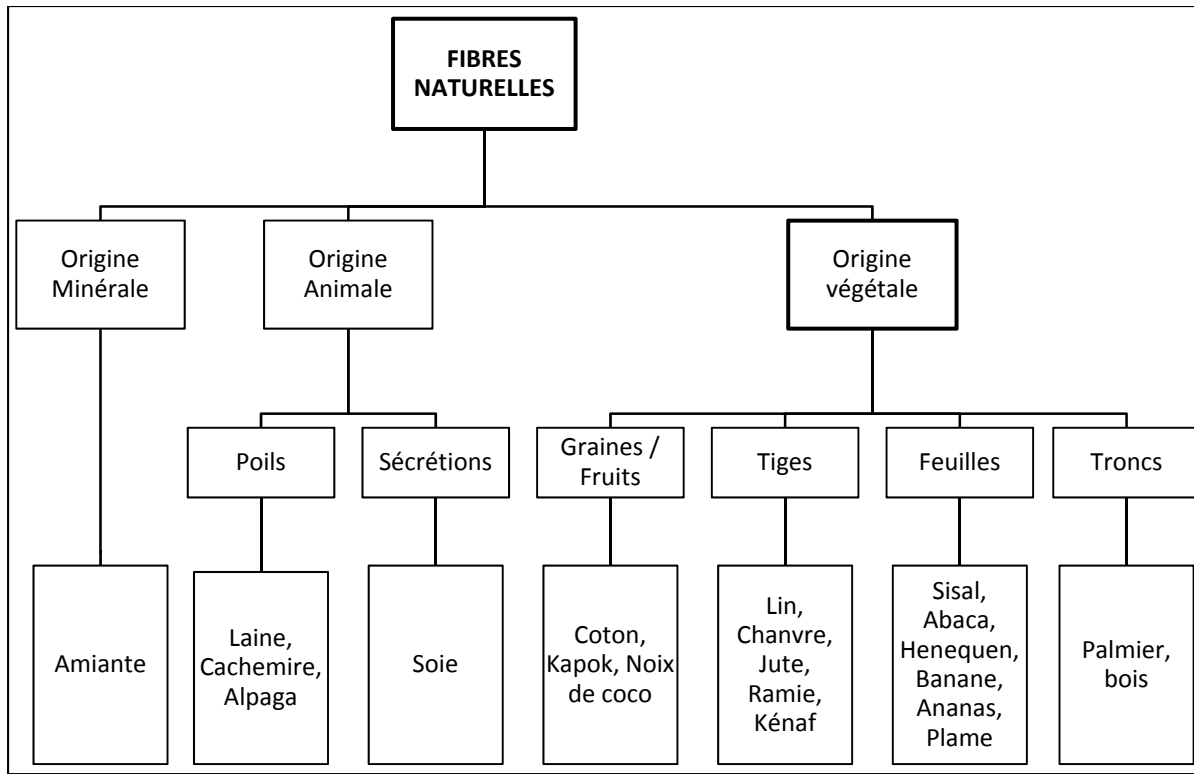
FIBRES NATURELLES

Origine Minérale

Origine Animale

Origine végétale

Poils

Sécrétions

Graines / Fruits

Tiges

Feuilles

Troncs

Amiante

Laine, Cachemire, Alpaga

Soie

Coton, Kapok, Noix de coco

Lin, Chanvre, Jute, Ramie, Kénaf

Sisal, Abaca, Henequen, Banane, Ananas, Plame

Palmier, bois